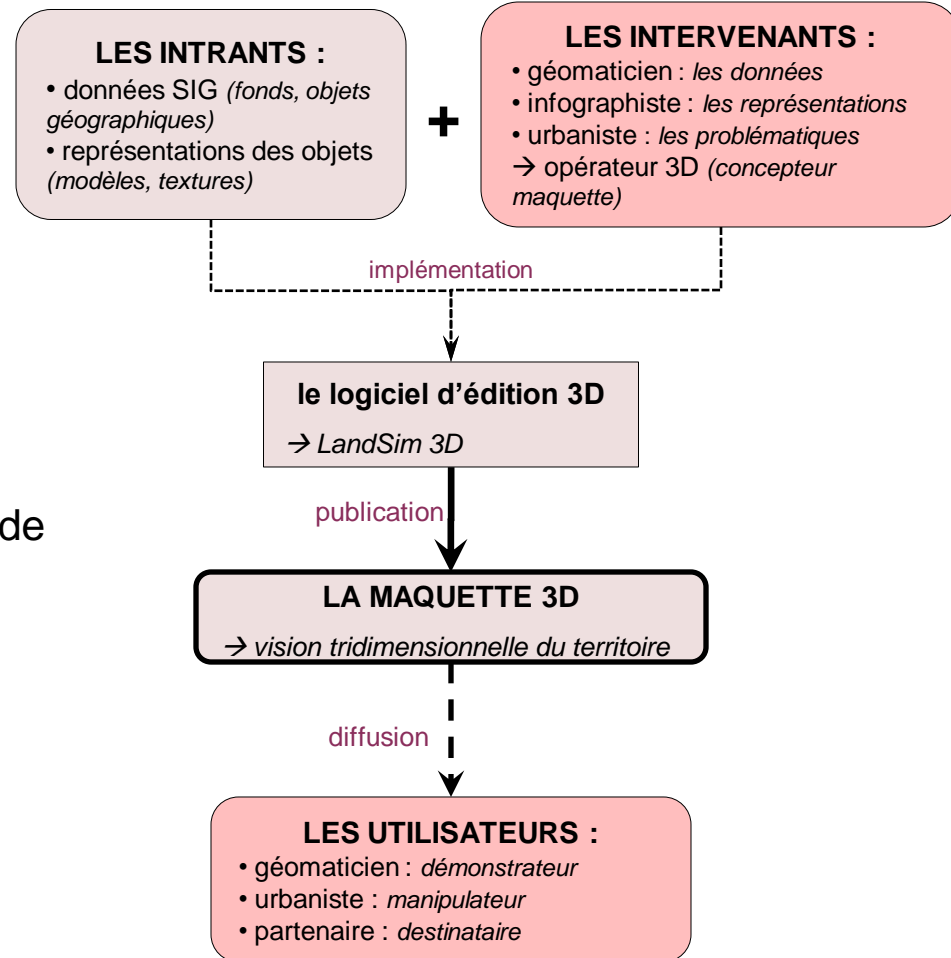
LES INTRANTS :
• données SIG *(fonds, objets géographiques)*
• représentations des objets *(modèles, textures)*

+

LES INTERVENANTS :
• géomaticien : *les données*
• infographiste : *les représentations*
• urbaniste : *les problématiques*
→ opérateur 3D *(concepteur maquette)*

implémentation

le logiciel d'édition 3D
→ *LandSim 3D*

de

publication

LA MAQUETTE 3D
→ *vision tridimensionnelle du territoire*

diffusion

LES UTILISATEURS :
• géomaticien : *démonstrateur*
• urbaniste : *manipulateur*
• partenaire : *destinataire*